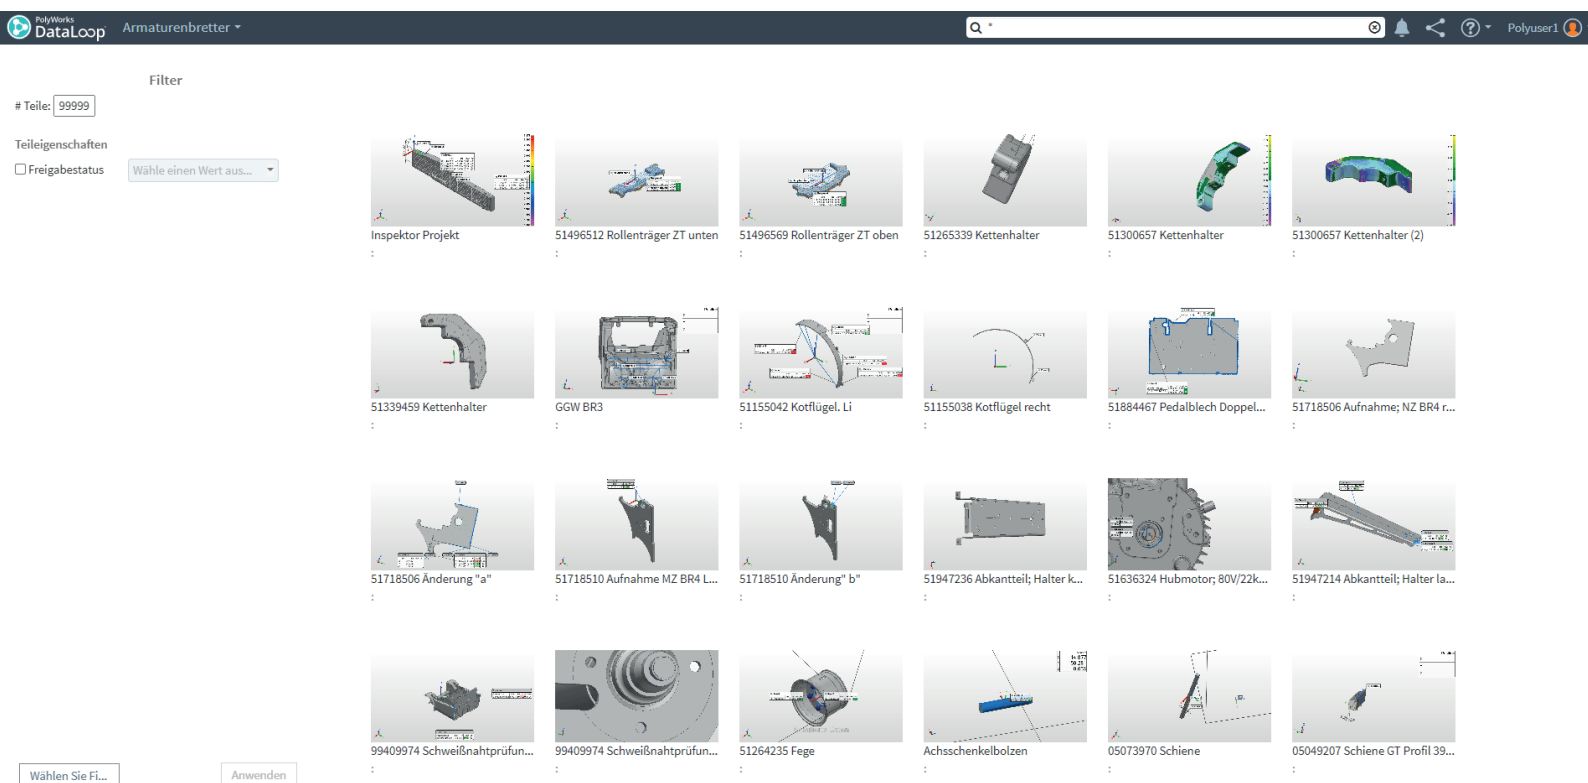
PolyWorks DataLoop Armaturenbretter

Polyuser1

Filter

# Teile: 99999

Teileigenschaften

Freigabestatus Wähle einen Wert aus...

Inspektor Projekt
51496512 Rollenträger ZT unten
51496569 Rollenträger ZT oben
51265339 Kettenhalter
51300657 Kettenhalter
51300657 Kettenhalter (2)

51339459 Kettenhalter
GGW BR3
51155042 Kotflügel. Li
51155038 Kotflügel recht
51884467 Pedalblech Doppel...
51718506 Aufnahme; NZ BR4 r...

51718506 Änderung "a"
51718510 Aufnahme MZ BR4 L...
51718510 Änderung" b"
51947236 Abkantteil; Halter k...
51636324 Hubmotor; 80V/22k...
51947214 Abkantteil; Halter la...

99409974 Schweißnahtprüfun...
99409974 Schweißnahtprüfun...
51264235 Fege
Achsschenkelbolzen
05073970 Schiene
05049207 Schiene GT Profil 39...

Wählen Sie Fi...
Anwenden